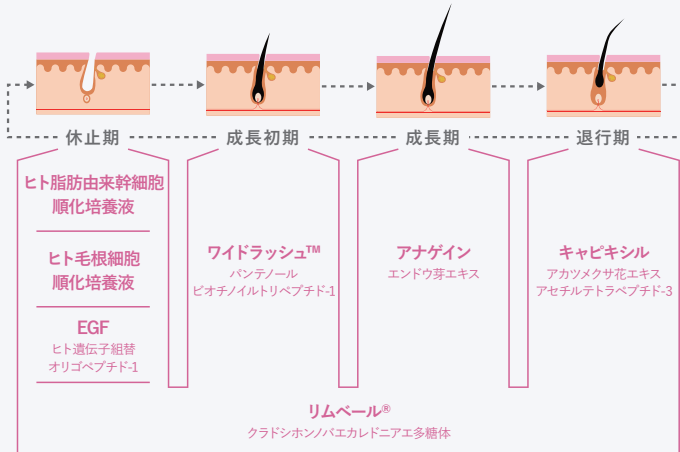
休止期

成長初期

成長期

退行期

ヒト脂肪由来幹細胞順化培養液

ヒト毛根細胞順化培養液

EGF
ヒト遺伝子組替オリゴペプチド-1

ワイドラッシュ™
パンテノール
ビオチノイルトリペプチド-1

アナゲイン
エンドウ芽エキス

キャピキシル
アカツメクサ花エキス
アセチルテトラペプチド-3

リムベール®
クラドシホンノバエカレドニアエ多糖体